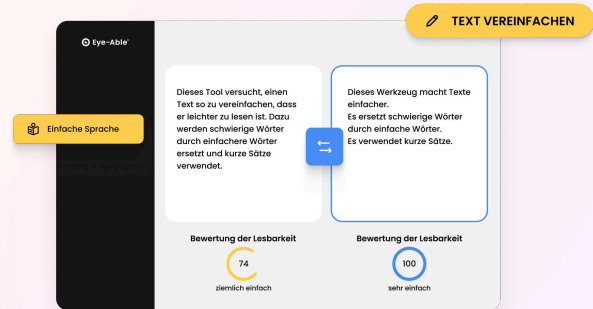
TEXT VEREINFACHEN

Eye-Able®

Einfache Sprache

Dieses Tool versucht, einen Text so zu vereinfachen, dass er leichter zu lesen ist. Dazu werden schwierige Wörter durch einfachere Wörter ersetzt und kurze Sätze verwendet.

Dieses Werkzeug macht Texte einfacher.
Es ersetzt schwierige Wörter durch einfache Wörter.
Es verwendet kurze Sätze.

Bewertung der Lesbarkeit

74

ziemlich einfach

Bewertung der Lesbarkeit

100

sehr einfach